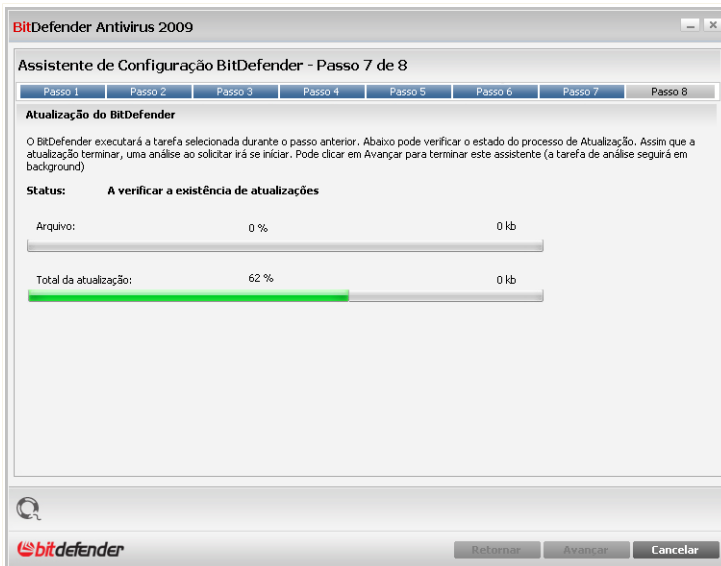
BitDefender Antivirus 2009

Assistente de Configuração BitDefender - Passo 7 de 8

Passo 1 Passo 2 Passo 3 Passo 4 Passo 5 Passo 6 Passo 7 Passo 8

Atualização do BitDefender

O BitDefender executará a tarefa selecionada durante o passo anterior. Abaixo pode verificar o estado do processo de Atualização. Assim que a atualização terminar, uma análise ao solicitar irá se iniciar. Pode clicar em Avançar para terminar este assistente (a tarefa de análise seguirá em background)

Status: A verificar a existência de atualizações

Arquivo: 0 % 0 kb

Total da atualização: 62 % 0 kb

bitdefender

Retornar Avançar Cancelar